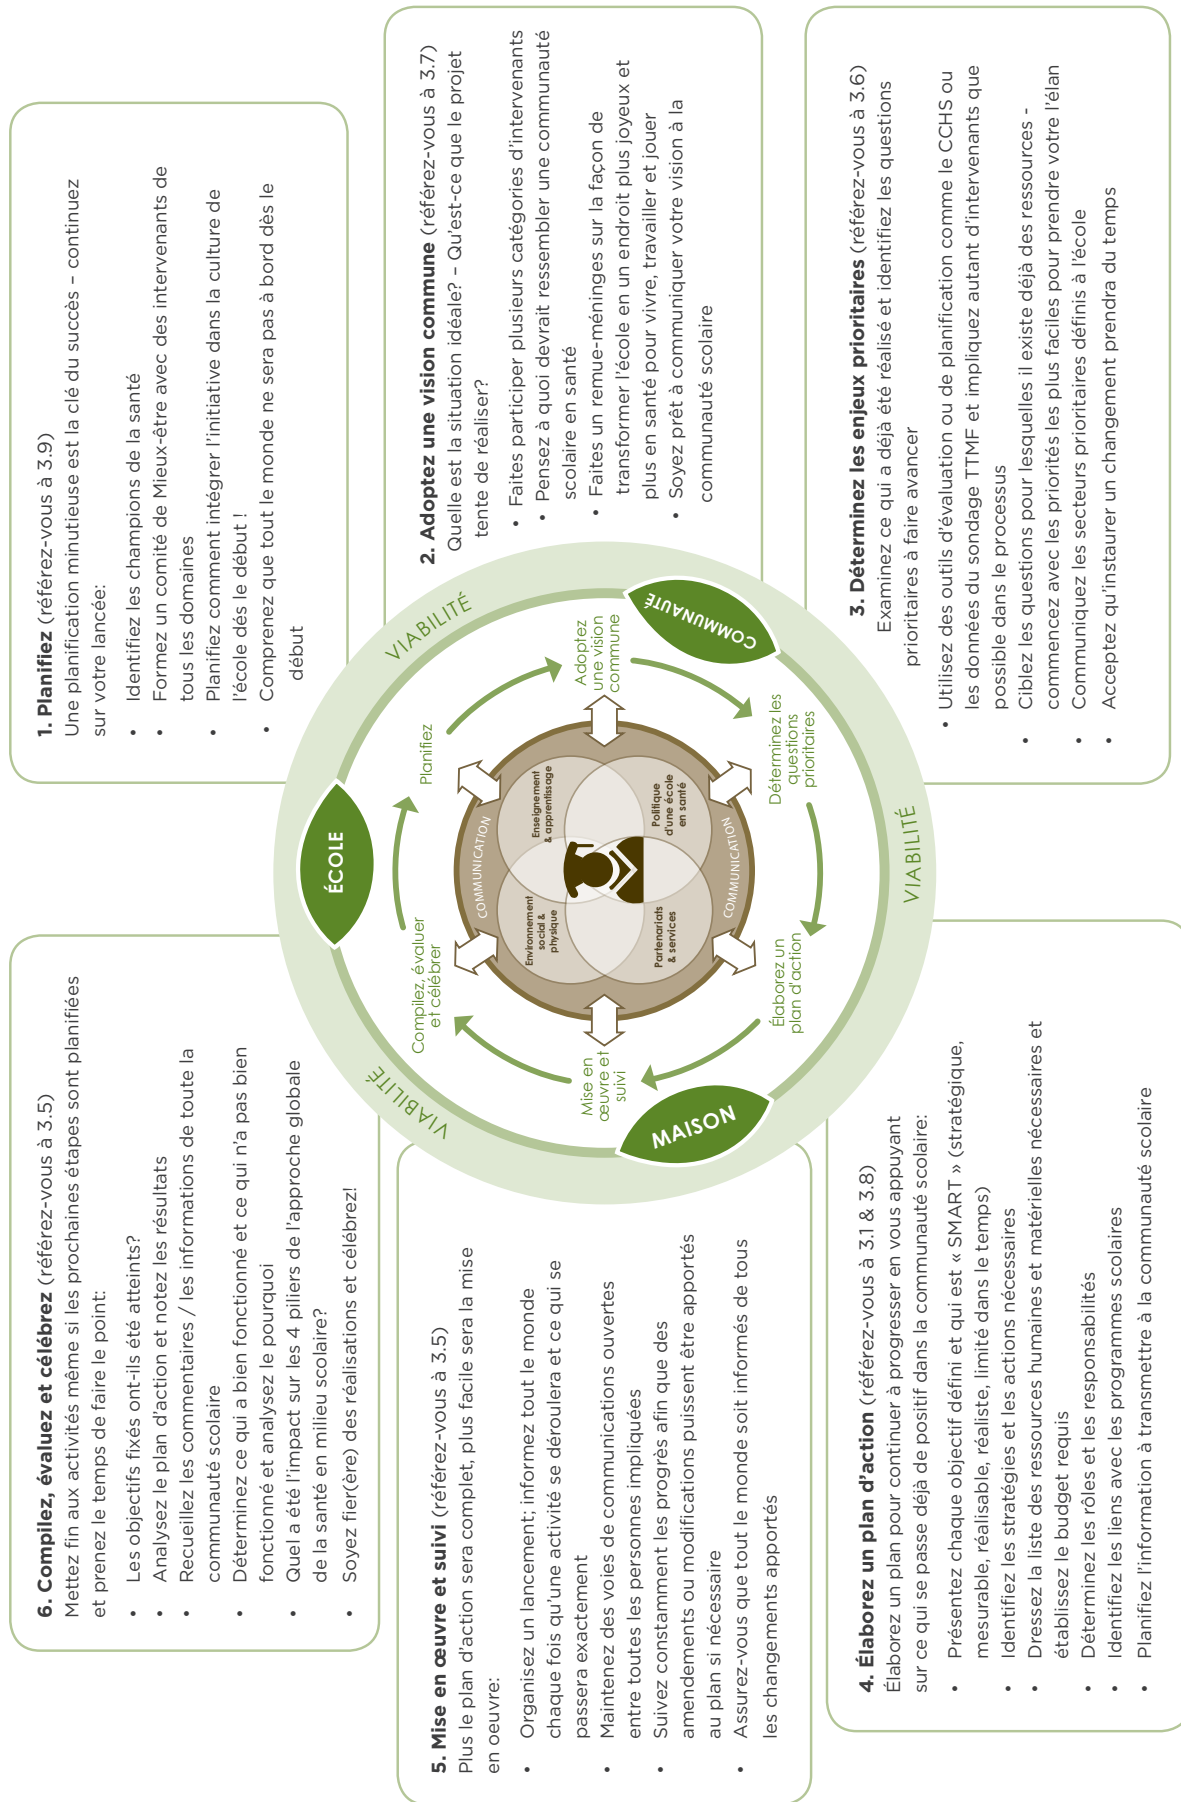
**1. Planifiez** (référez-vous à 3.9)
Une planification minutieuse est la clé du succès – continuez sur votre lancée:

- Identifiez les champions de la santé
- Formez un comité de Mieux-être avec des intervenants de tous les domaines
- Planifiez comment intégrer l'initiative dans la culture de l'école dès le début !
- Comprenez que tout le monde ne sera pas à bord dès le début

**2. Adoptez une vision commune** (référez-vous à 3.7)
Quelle est la situation idéale? – Qu'est-ce que le projet tente de réaliser?

- Faites participer plusieurs catégories d'intervenants
- Pensez à quoi devrait ressembler une communauté scolaire en santé
- Faites un remue-méninges sur la façon de transformer l'école en un endroit plus joyeux et plus en santé pour vivre, travailler et jouer
- Soyez prêt à communiquer votre vision à la communauté scolaire

**3. Déterminez les enjeux prioritaires** (référez-vous à 3.6)
Examinez ce qui a déjà été réalisé et identifiez les questions prioritaires à faire avancer

- Utilisez des outils d'évaluation ou de planification comme le CCHS ou les données du sondage TTMF et impliquez autant d'intervenants que possible dans le processus
- Ciblez les questions pour lesquelles il existe déjà des ressources - commencez avec les priorités les plus faciles pour prendre votre l'élan
- Communiquez les secteurs prioritaires définis à l'école
- Acceptez qu'instaurer un changement prendra du temps

VIABILITÉ
COMMUNAUTÉ
Adoptez une vision commune
Déterminez les questions prioritaires
VIABILITÉ
Élaborez un plan d'action
MAISON
Mise en œuvre et suivi
VIABILITÉ
Compilez, évaluer et célébrer
ÉCOLE
Planifiez
COMMUNICATION
COMMUNICATION
Enseignement & apprentissage
Politique d'une école en santé
Environnement social & physique
Partenariats & services

**6. Compilez, évaluez et célébrez** (référez-vous à 3.5)
Mettez fin aux activités même si les prochaines étapes sont planifiées et prenez le temps de faire le point:

- Les objectifs fixés ont-ils été atteints?
- Analysez le plan d'action et notez les résultats
- Recueillez les commentaires / les informations de toute la communauté scolaire
- Déterminez ce qui a bien fonctionné et ce qui n'a pas bien fonctionné et analysez le pourquoi
- Quel a été l'impact sur les 4 piliers de l'approche globale de la santé en milieu scolaire?
- Soyez fier(ère) des réalisations et célébrez!

**5. Mise en œuvre et suivi** (référez-vous à 3.5)
Plus le plan d'action sera complet, plus facile sera la mise en oeuvre:

- Organisez un lancement; informez tout le monde chaque fois qu'une activité se déroulera et ce qui se passera exactement
- Maintenez des voies de communications ouvertes entre toutes les personnes impliquées
- Suivez constamment les progrès afin que des amendements ou modifications puissent être apportés au plan si nécessaire
- Assurez-vous que tout le monde soit informés de tous les changements apportés

**4. Élaborez un plan d'action** (référez-vous à 3.1 & 3.8)
Élaborez un plan pour continuer à progresser en vous appuyant sur ce qui se passe déjà de positif dans la communauté scolaire:

- Présentez chaque objectif défini et qui est « SMART » (stratégique, mesurable, réalisable, réaliste, limité dans le temps)
- Identifiez les stratégies et les actions nécessaires
- Dressez la liste des ressources humaines et matérielles nécessaires et établissez le budget requis
- Déterminez les rôles et les responsabilités
- Identifiez les liens avec les programmes scolaires
- Planifiez l'information à transmettre à la communauté scolaire